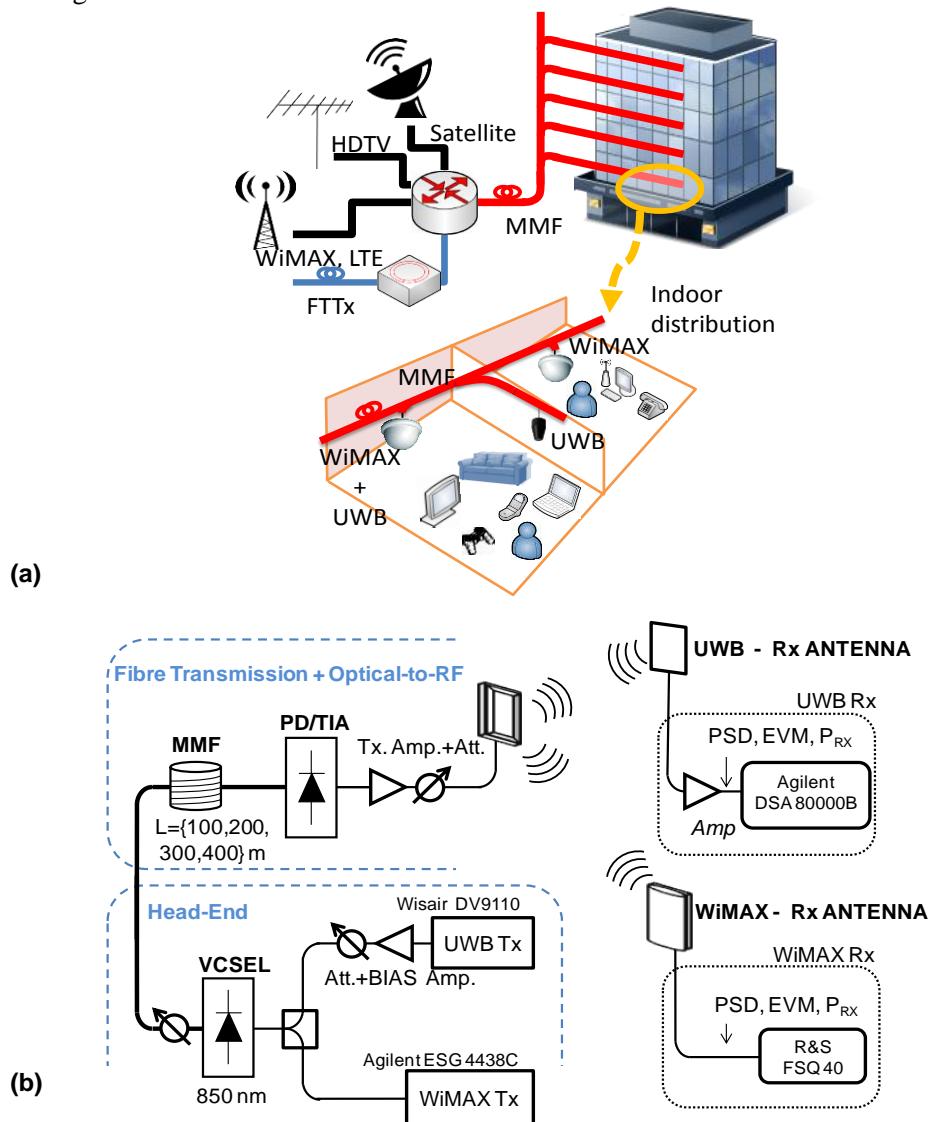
Satellite
HDTV
MMF
WiMAX, LTE
FTTx
Indoor distribution
WiMAX
MMF
UWB
WiMAX
+
UWB
(a)

Fibre Transmission + Optical-to-RF
MMF
PD/TIA
Tx. Amp.+Att.
L={100,200, 300,400} m
Head-End
Wisair DV9110
UWB Tx
Att.+BIAS Amp.
VCSEL
850 nm
Agilent ESG 4438C
WiMAX Tx
(b)

UWB - Rx ANTENNA
UWB Rx
PSD, EVM, P$_{RX}$
Agilent DSA 80000B
Amp
WiMAX - Rx ANTENNA
WiMAX Rx
PSD, EVM, P$_{RX}$
R&S FSQ 40